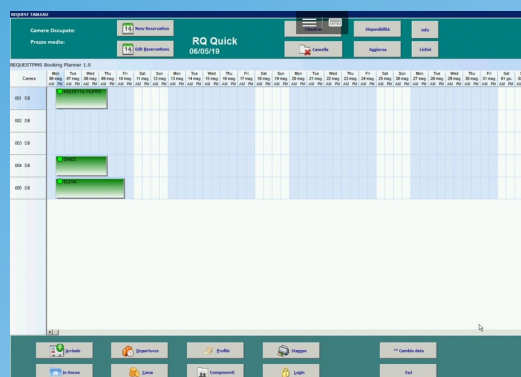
REQUEST TABLEAU

Camere Occupate:

Prezzo medio:

New Reservation

Edit Reservations

RQ Quick

06/05/19

Check In

Cancella

Disponibilità

Aggiorna

Info

Listini

REQUESTPMS Booking Planner 1.0

Camere

| Mon 06 mag | Tue 07 mag | Wed 08 mag | Thu 09 mag | Fri 10 mag | Sat 11 mag | Sun 12 mag | Mon 13 mag | Tue 14 mag | Wed 15 mag | Thu 16 mag | Fri 17 mag | Sat 18 mag | Sun 19 mag | Mon 20 mag | Tue 21 mag | Wed 22 mag | Thu 23 mag | Fri 24 mag | Sat 25 mag | Sun 26 mag | Mon 27 mag | Tue 28 mag | Wed 29 mag | Thu 30 mag | Fri 31 mag | Sat 01 giu |

001 DB

002 DB

003 DB

004 DB

005 DB

Arrivals

Departures

Profili

Mappa

** Cambio data

In House

Cassa

Componenti

Login

Esci